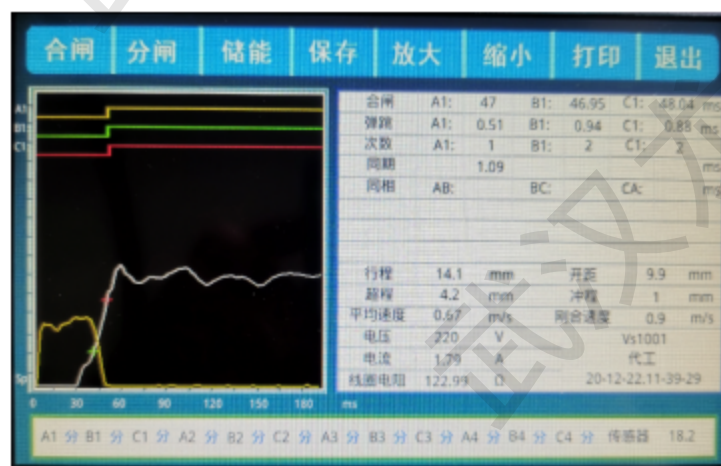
合闸 分闸 储能 保存 放大 缩小 打印 退出

A1
B1
C1
Sp

0 30 60 90 120 150 180 ms

| 合闸 | A1: | 47 | B1: | 46.95 | C1: | 48.04 | ms |
|---|---|---|---|---|---|---|---|
| 弹跳 | A1: | 0.51 | B1: | 0.94 | C1: | 0.88 | ms |
| 次数 | A1: | 1 | B1: | 2 | C1: | 2 | |
| 同期 | | 1.09 | | | | | ms |
| 同相 | AB: | | BC: | | CA: | | ms |

| 行程 | 14.1 | mm | 开距 | 9.9 | mm |
|---|---|---|---|---|---|
| 超程 | 4.2 | mm | 冲程 | 1 | mm |
| 平均速度 | 0.67 | m/s | 刚合速度 | 0.9 | m/s |
| 电压 | 220 | V | | Vs1001 | |
| 电流 | 1.79 | A | | 代工 | |
| 线圈电阻 | 122.99 | Ω | | 20-12-22.11-39-29 | |

A1 分 B1 分 C1 分 A2 分 B2 分 C2 分 A3 分 B3 分 C3 分 A4 分 B4 分 C4 分 传感器 18.2